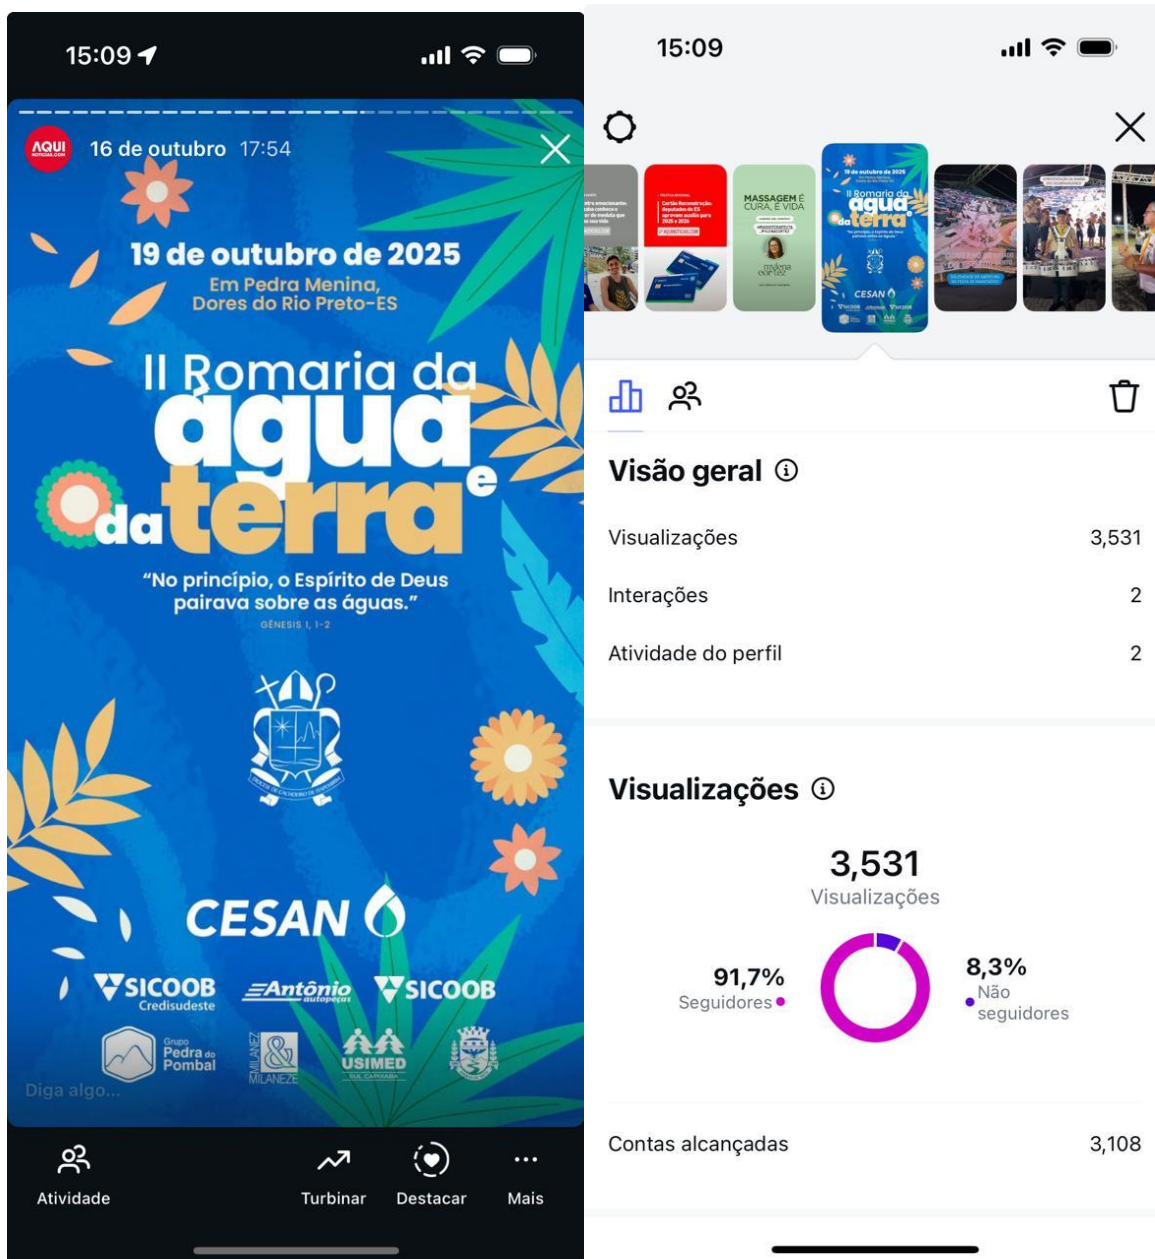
15:09

AQUI NOTICIAS.COM 16 de outubro 17:54

19 de outubro de 2025
Em Pedra Menina, Dores do Rio Preto-ES

II Romaria da água e da terra

"No princípio, o Espírito de Deus pairava sobre as águas."
GÊNESIS 1, 1-2

CESAN

SICOOB Credisudeste
Antônio autopeças
SICOOB
Grupo Pedra do Pombal
MILANEZE
USIMED SUL CAPIXABA

Diga algo...

Atividade
Turbinar
Destacar
Mais

15:09

MASSAGEM É CURA, É VIDA

19 de outubro de 2025
II Romaria da água e da terra
CESAN

Visão geral ⓘ

Visualizações 3,531

Interações 2

Atividade do perfil 2

Visualizações ⓘ

3,531
Visualizações

91,7%
Seguidores

8,3%
Não seguidores

Contas alcançadas 3,108